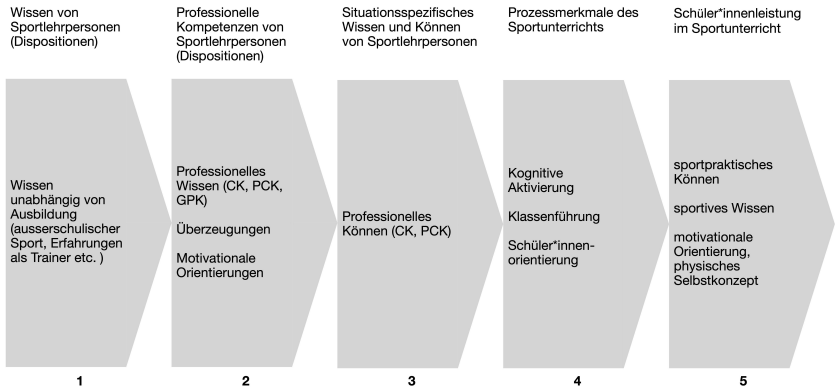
Wissen von Sportlehrpersonen (Dispositionen)

Professionelle Kompetenzen von Sportlehrpersonen (Dispositionen)

Situationsspezifisches Wissen und Können von Sportlehrpersonen

Prozessmerkmale des Sportunterrichts

Schüler*innenleistung im Sportunterricht

Wissen unabhängig von Ausbildung (ausserschulischer Sport, Erfahrungen als Trainer etc. )

Professionelles Wissen (CK, PCK, GPK)

Überzeugungen

Motivationale Orientierungen

Professionelles Können (CK, PCK)

Kognitive Aktivierung

Klassenführung

Schüler*innen-orientierung

sportpraktisches Können

sportives Wissen

motivationale Orientierung, physisches Selbstkonzept

1

2

3

4

5